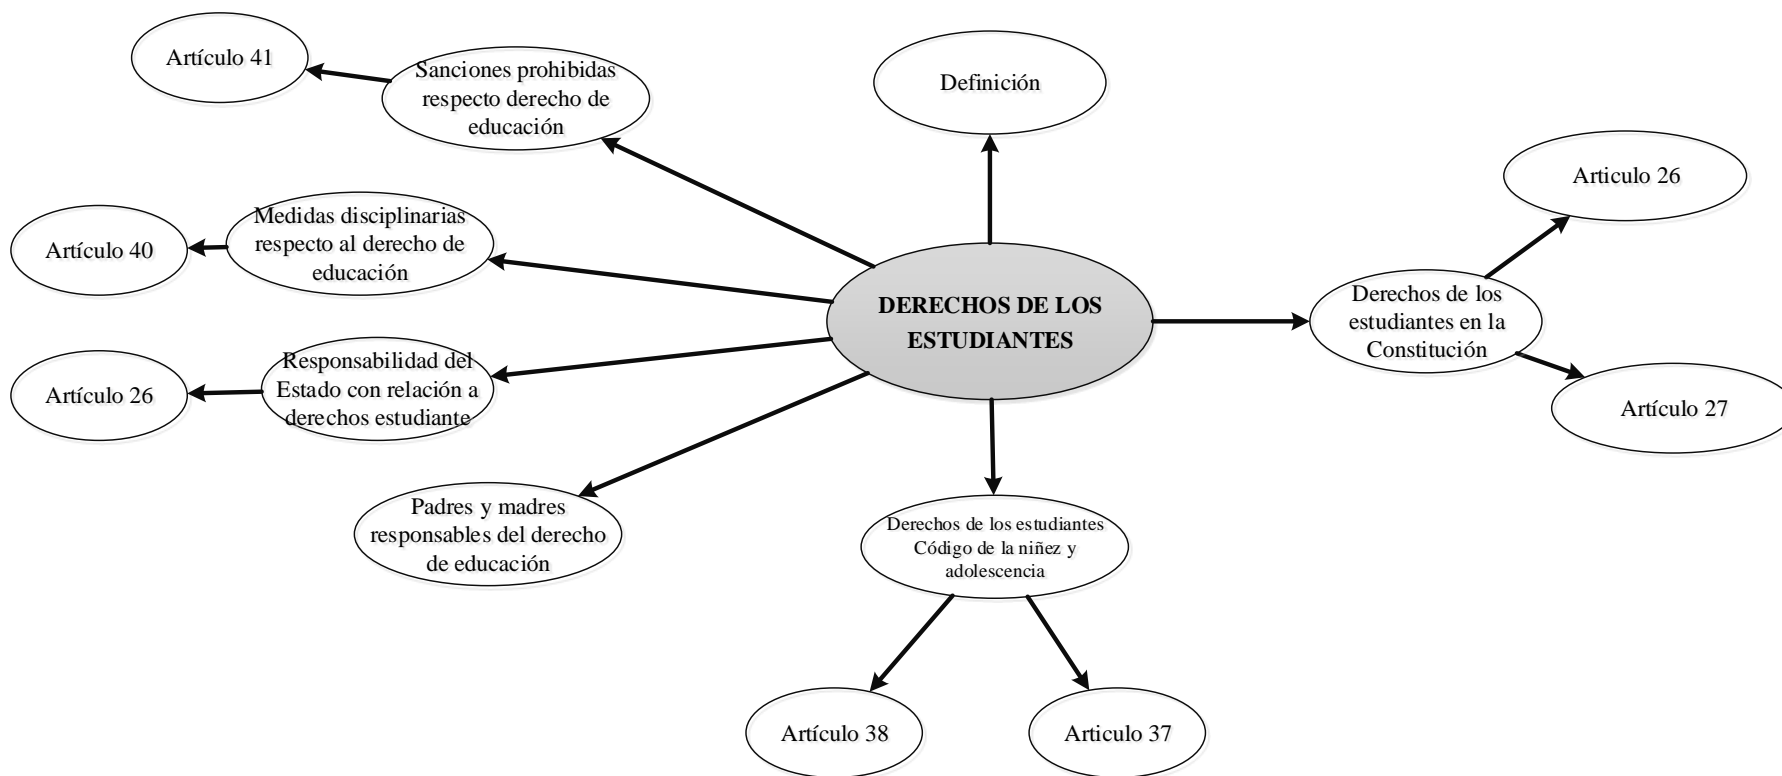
DERECHOS DE LOS ESTUDIANTES

Definición

Sanciones prohibidas respecto derecho de educación

Artículo 41

Medidas disciplinarias respecto al derecho de educación

Artículo 40

Responsabilidad del Estado con relación a derechos estudiante

Artículo 26

Padres y madres responsables del derecho de educación

Derechos de los estudiantes Código de la niñez y adolescencia

Artículo 38

Articulo 37

Derechos de los estudiantes en la Constitución

Articulo 26

Artículo 27